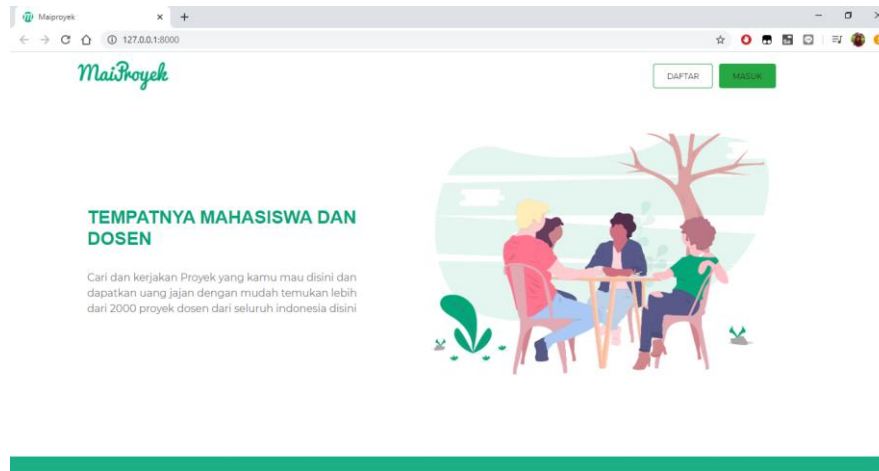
Maiproyek
127.0.0.1:8000
MaiProyek
DAFTAR
MASUK

TEMPATNYA MAHASISWA DAN DOSEN

Cari dan kerjakan Proyek yang kamu mau disini dan dapatkan uang jajan dengan mudah temukan lebih dari 2000 proyek dosen dari seluruh indonesia disini